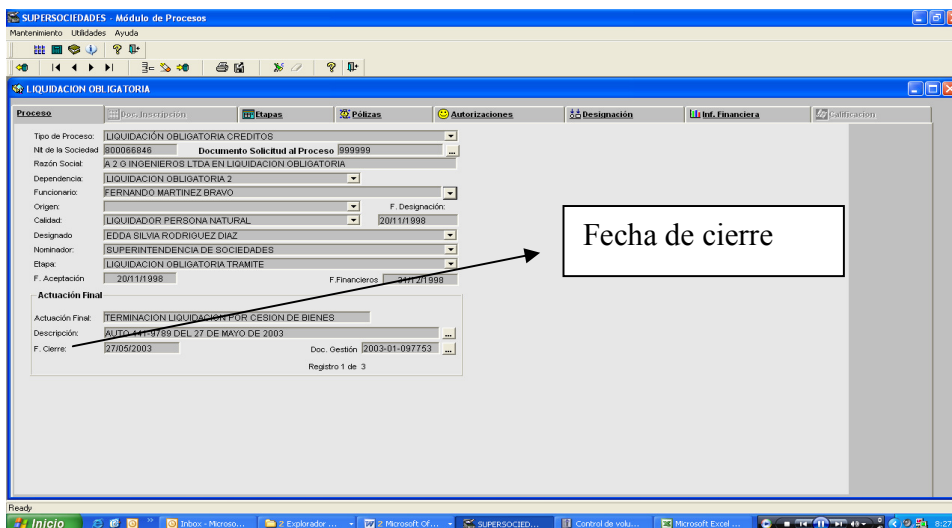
SUPERSOCIEDADES - Módulo de Procesos
Mantenimiento Utilidades Ayuda

LIQUIDACION OBLIGATORIA

Proceso | Doc. Inscripción | Etapas | Pólizas | Autorizaciones | Designación | Inf. Financiera | Calificación

Tipo de Proceso: LIQUIDACIÓN OBLIGATORIA CREDITOS
Nit de la Sociedad 800066846 Documento Solicitud al Proceso 999999
Razón Social: A 2 G INGENIEROS LTDA EN LIQUIDACION OBLIGATORIA
Dependencia: LIQUIDACION OBLIGATORIA 2
Funcionario: FERNANDO MARTINEZ BRAVO
Origen: F. Designación:
Calidad: LIQUIDADOR PERSONA NATURAL 20/11/1998
Designado EDDA SILVIA RODRIGUEZ DIAZ
Nominador: SUPERINTENDENCIA DE SOCIEDADES
Etapa: LIQUIDACION OBLIGATORIA TRAMITE
F. Aceptación 20/11/1998 F.Financieros 31/12/1998

Actuación Final
Actuación Final: TERMINACION LIQUIDACION POR CESION DE BIENES
Descripción: AUTO 441-9789 DEL 27 DE MAYO DE 2003
F. Cierre: 27/05/2003 Doc. Gestión 2003-01-097753
Registro 1 de 3

Fecha de cierre

Ready
Inicio | Inbox - Microso... | 2 Explorador ... | 2 Microsoft Of... | SUPERSOCIED... | Control de volu... | Microsoft Excel ... | 8:27